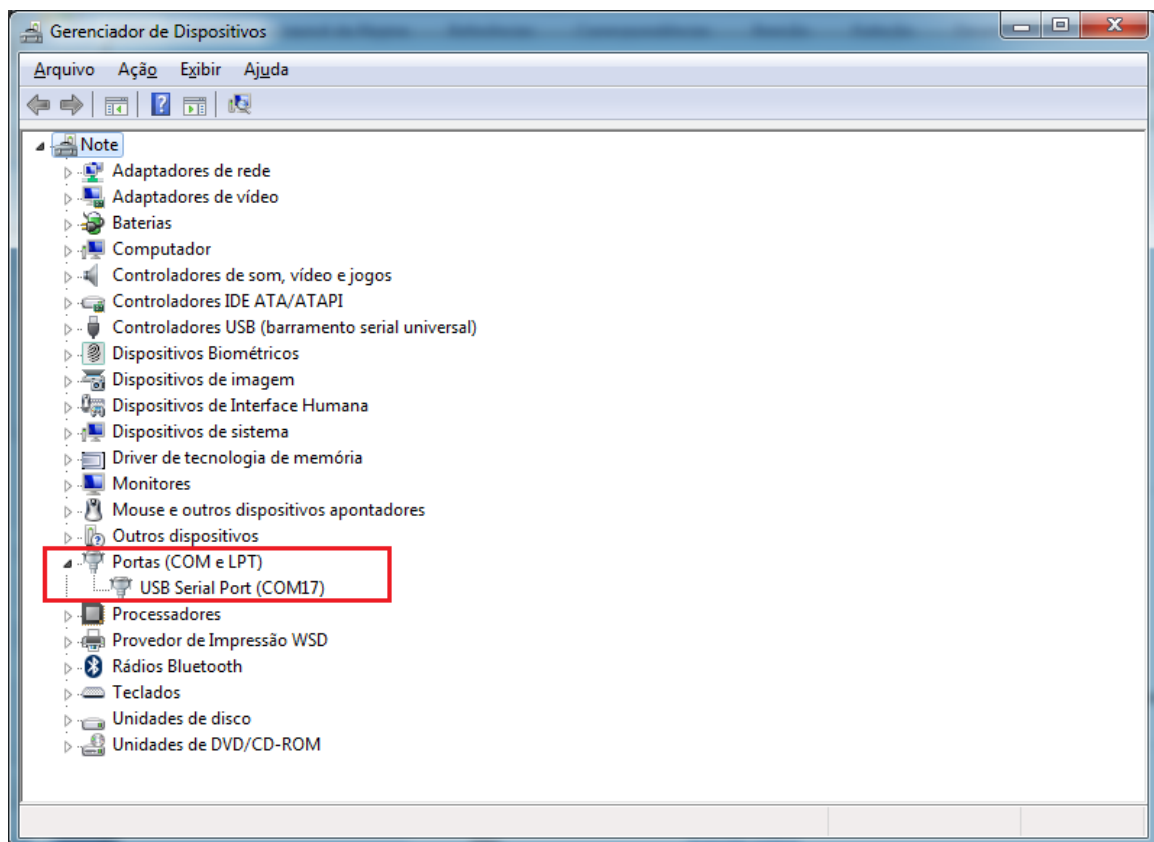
Gerenciador de Dispositivos

Arquivo Ação Exibir Ajuda

Note
Adaptadores de rede
Adaptadores de vídeo
Baterias
Computador
Controladores de som, vídeo e jogos
Controladores IDE ATA/ATAPI
Controladores USB (barramento serial universal)
Dispositivos Biométricos
Dispositivos de imagem
Dispositivos de Interface Humana
Dispositivos de sistema
Driver de tecnologia de memória
Monitores
Mouse e outros dispositivos apontadores
Outros dispositivos
Portas (COM e LPT)
USB Serial Port (COM17)
Processadores
Provedor de Impressão WSD
Rádios Bluetooth
Teclados
Unidades de disco
Unidades de DVD/CD-ROM